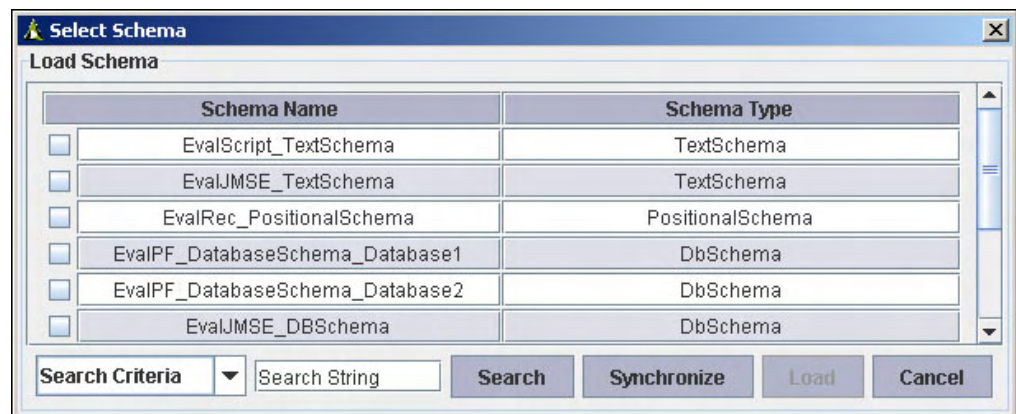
Select Schema

Load Schema

| | Schema Name | Schema Type |
|---|---|---|
| | EvalScript_TextSchema | TextSchema |
| | EvalJMSE_TextSchema | TextSchema |
| | EvalRec_PositionalSchema | PositionalSchema |
| | EvalPF_DatabaseSchema_Database1 | DbSchema |
| | EvalPF_DatabaseSchema_Database2 | DbSchema |
| | EvalJMSE_DBSchema | DbSchema |

Search Criteria | Search String | Search | Synchronize | Load | Cancel